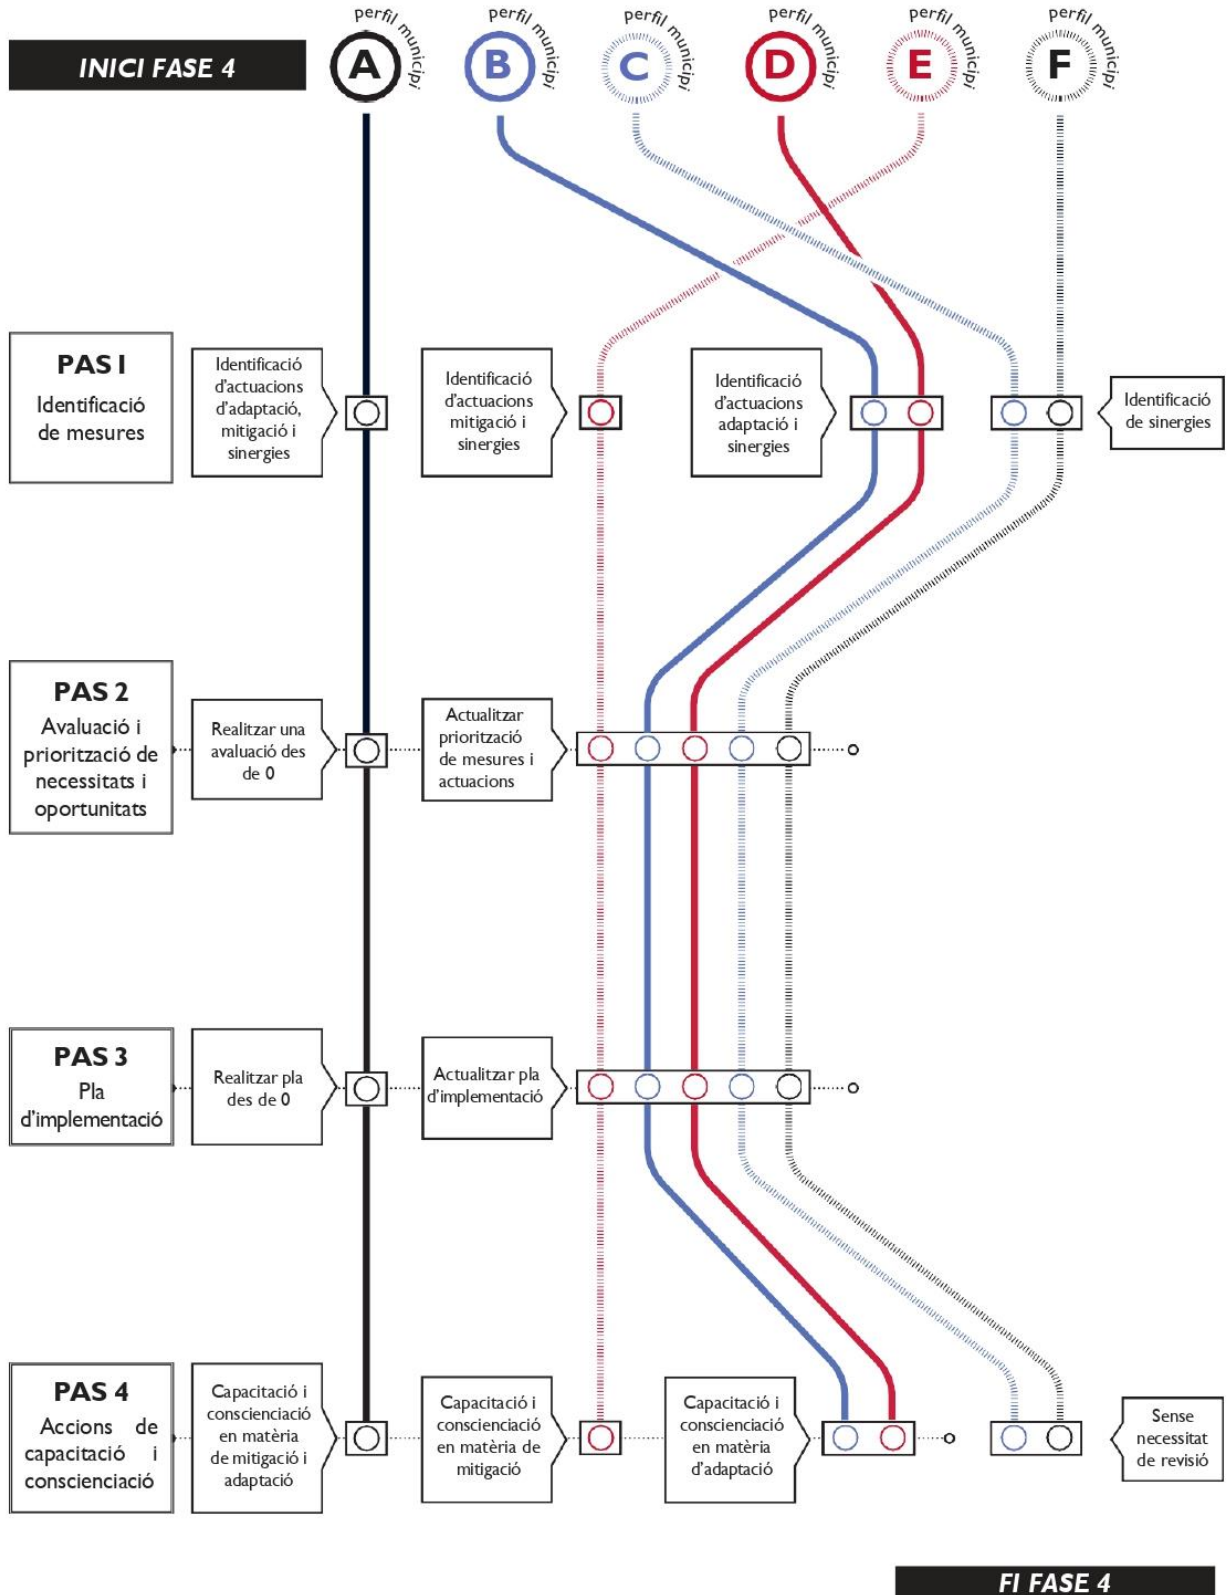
INICI FASE 4

A perfil municipi
B perfil municipi
C perfil municipi
D perfil municipi
E perfil municipi
F perfil municipi

PAS 1
Identificació de mesures

Identificació d'actuacions d'adaptació, mitigació i sinergies

Identificació d'actuacions mitigació i sinergies

Identificació d'actuacions adaptació i sinergies

Identificació de sinergies

PAS 2
Avaluació i priorització de necessitats i oportunitats

Realitzar una avaluació des de 0

Actualitzar priorització de mesures i actuacions

PAS 3
Pla d'implementació

Realitzar pla des de 0

Actualitzar pla d'implementació

PAS 4
Accions de capacitació i consciènciació

Capacitació i conscienciació en matèria de mitigació i adaptació

Capacitació i conscienciació en matèria de mitigació

Capacitació i conscienciació en matèria d'adaptació

Sense necessitat de revisió

FI FASE 4